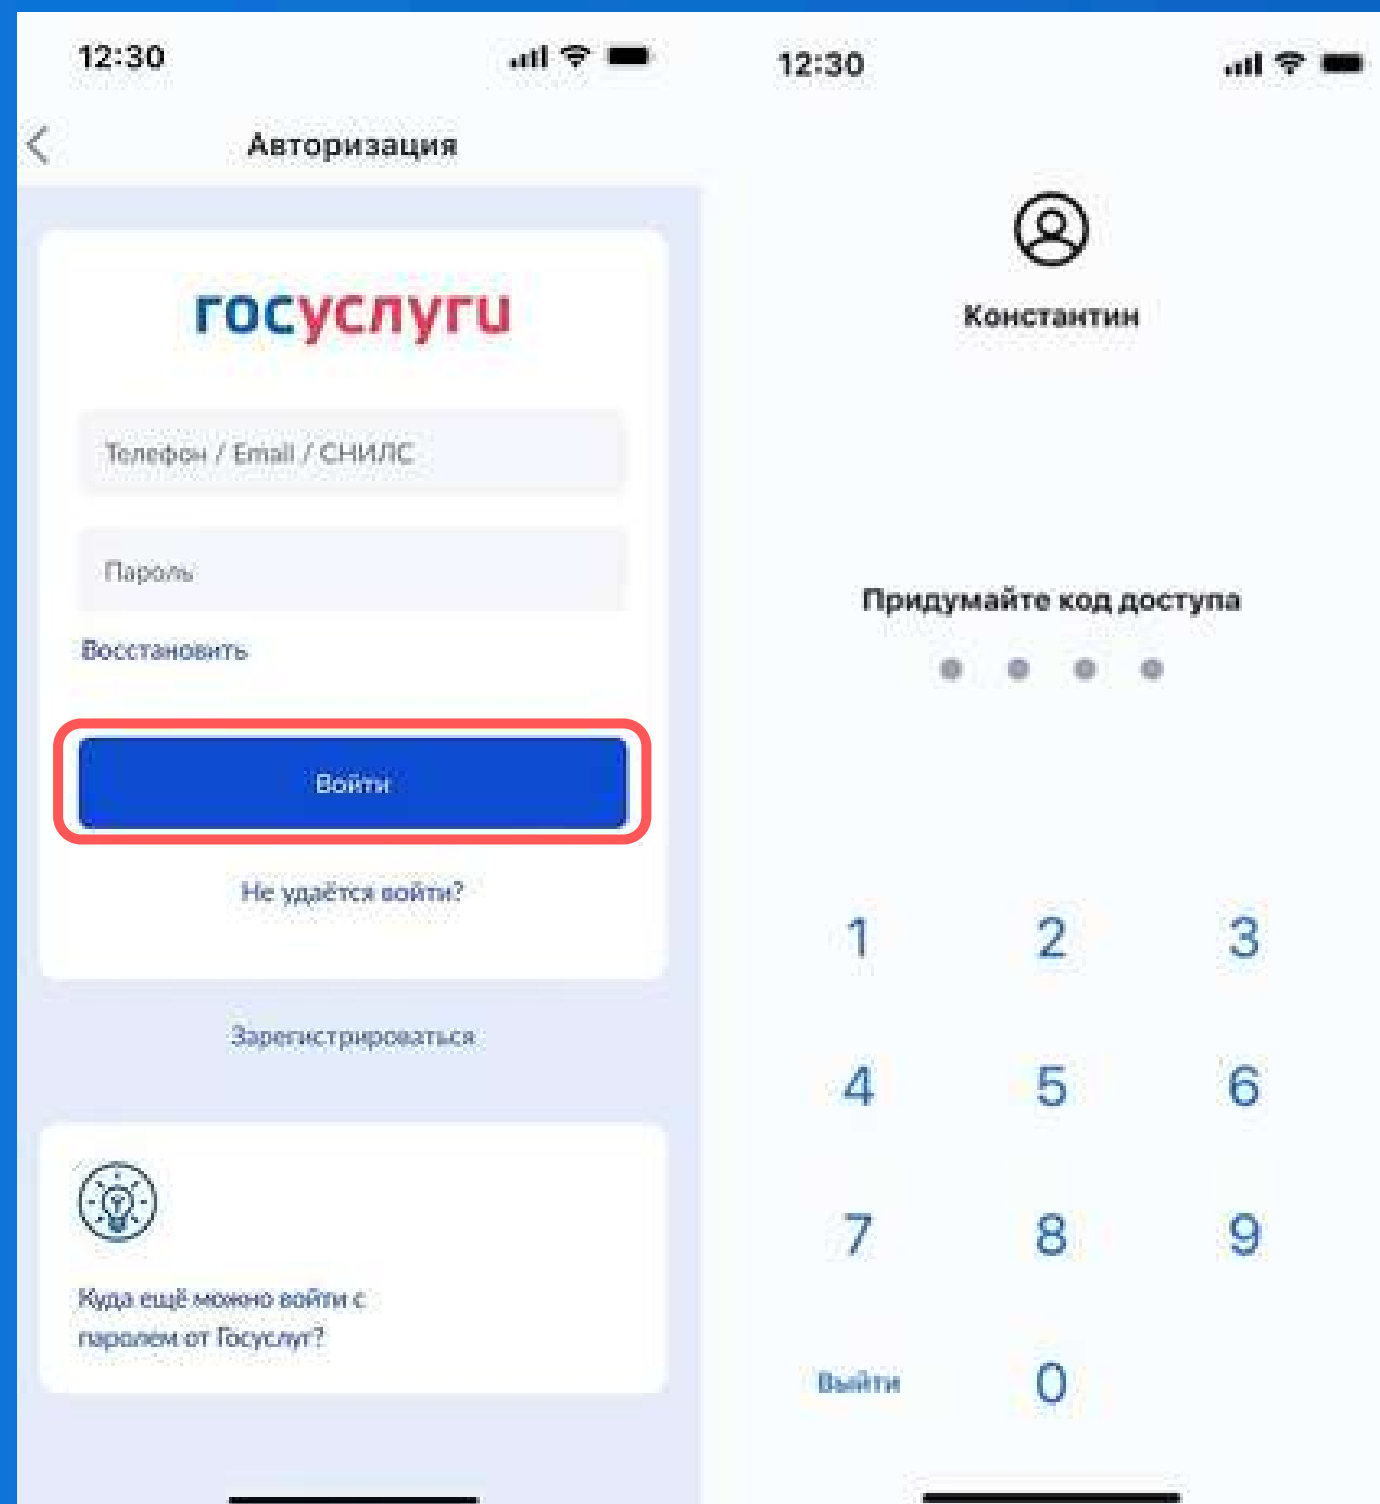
12:30

Авторизация

госуслуги

Телефон / Email / СНИЛС

Пароль

Восстановить

Войти

Не удаётся войти?

Зарегистрироваться

Куда ещё можно войти с паролем от Госуслуг?

12:30

Константин

Придумайте код доступа

1 2 3
4 5 6
7 8 9
Выйти 0